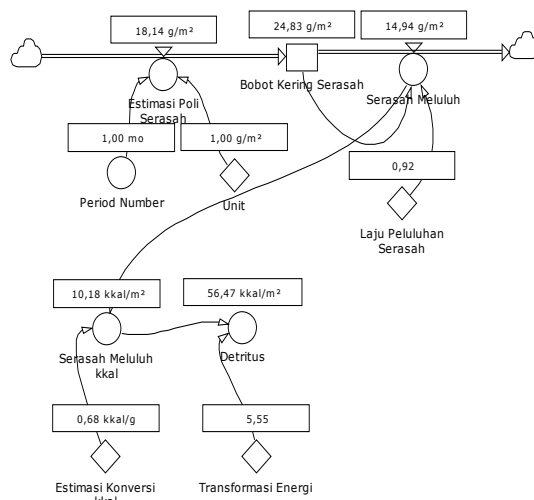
18,14 g/m²

24,83 g/m²

14,94 g/m²

Estimasi Poli Serasah

Bobot Kering Serasah

Serasah Meluluh

1,00 mo

1,00 g/m²

Period Number

Unit

0,92

Laju Peluluhan Serasah

10,18 kkal/m²

56,47 kkal/m²

Serasah Meluluh kkal

Detritus

0,68 kkal/g

5,55

Estimasi Konversi kkal

Transformasi Energi